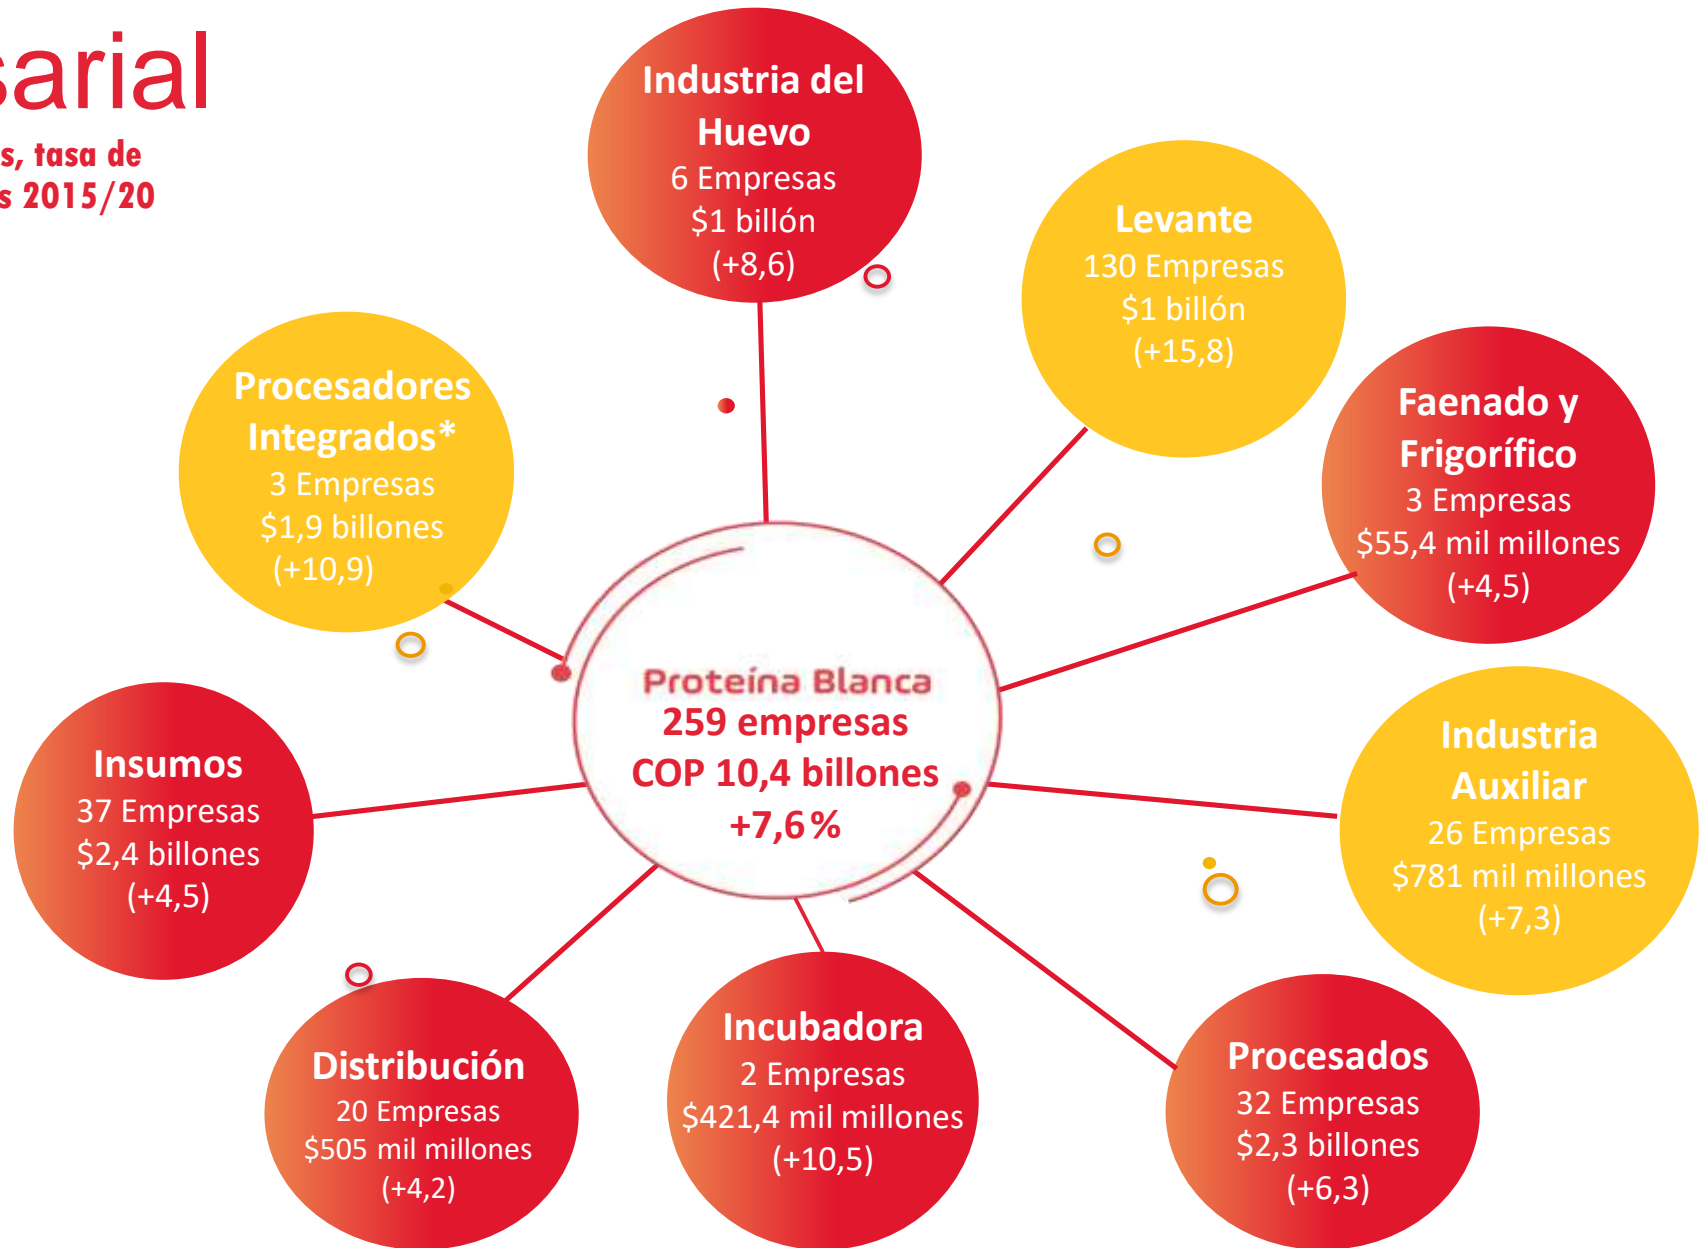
sarial
s, tasa de
s 2015/20

Industria del Huevo
6 Empresas
$1 billón
(+8,6)

Levante
130 Empresas
$1 billón
(+15,8)

Procesadores Integrados*
3 Empresas
$1,9 billones
(+10,9)

Faenado y Frigorífico
3 Empresas
$55,4 mil millones
(+4,5)

Proteína Blanca
259 empresas
COP 10,4 billones
+7,6%

Insumos
37 Empresas
$2,4 billones
(+4,5)

Industria Auxiliar
26 Empresas
$781 mil millones
(+7,3)

Distribución
20 Empresas
$505 mil millones
(+4,2)

Incubadora
2 Empresas
$421,4 mil millones
(+10,5)

Procesados
32 Empresas
$2,3 billones
(+6,3)